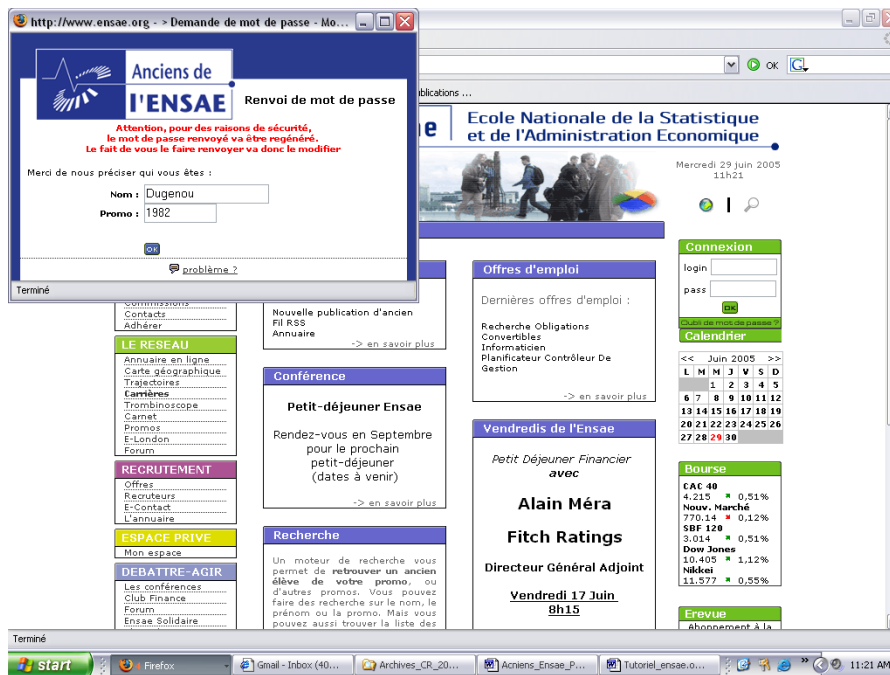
http://www.ensae.org - > Demande de mot de passe - Mo...

Anciens de l'ENSAE

Renvoi de mot de passe

Attention, pour des raisons de sécurité, le mot de passe renvoyé va être regénéré. Le fait de vous le faire renvoyer va donc le modifier

Merci de nous préciser qui vous êtes :

Nom : Dugenou

Promo : 1982

ok

problème ?

Terminé

OK

blications ...

Ecole Nationale de la Statistique et de l'Administration Economique

Mercredi 29 juin 2005 11h21

Commissions
Contacts
Adhérer

LE RESEAU
Annuaire en ligne
Carte géographique
Trajectoires
Carrières
Trombinoscope
Carnet
Promos
E-London
Forum

RECRUTEMENT
Offres
Recruteurs
E-Contact
L'annuaire

ESPACE PRIVE
Mon espace

DEBATTRE-AGIR
Les conférences
Club Finance
Forum
Ensae Solidaire

Nouvelle publication d'ancien
Fil RSS
Annuaire
-> en savoir plus

Conférence

Petit-déjeuner Ensae

Rendez-vous en Septembre pour le prochain petit-déjeuner (dates à venir)

-> en savoir plus

Recherche

Un moteur de recherche vous permet de retrouver un ancien élève de votre promo, ou d'autres promos. Vous pouvez faire des recherche sur le nom, le prénom ou la promo. Mais vous pouvez aussi trouver la liste des

Offres d'emploi

Dernières offres d'emploi :

Recherche Obligations Convertibles
Informaticien
Planificateur Contrôleur De Gestion

-> en savoir plus

Vendredis de l'Ensae

Petit Déjeuner Financier avec

Alain Méra

Fitch Ratings

Directeur Général Adjoint

Vendredi 17 Juin 8h15

Connexion
login
pass
ok
Oubli de mot de passe ?

Calendrier

| << | Juin 2005 | | | | | >> |
|---|---|---|---|---|---|---|
| L | M | M | J | V | S | D |
| | | 1 | 2 | 3 | 4 | 5 |
| 6 | 7 | 8 | 9 | 10 | 11 | 12 |
| 13 | 14 | 15 | 16 | 17 | 18 | 19 |
| 20 | 21 | 22 | 23 | 24 | 25 | 26 |
| 27 | 28 | 29 | 30 | | | |

Bourse
CAC 40
4.215 0,51%
Nouv. Marché
770.14 0,12%
SBF 120
3.014 0,51%
Dow Jones
10.405 1,12%
Nikkei
11.577 0,55%

Erevue
Abonnement à la

Terminé

start | Firefox | Gmail - Inbox (40... | Archives_CR_20... | Acniens_Ensae_P... | Tutoriel_ensae.o... | 11:21 AM